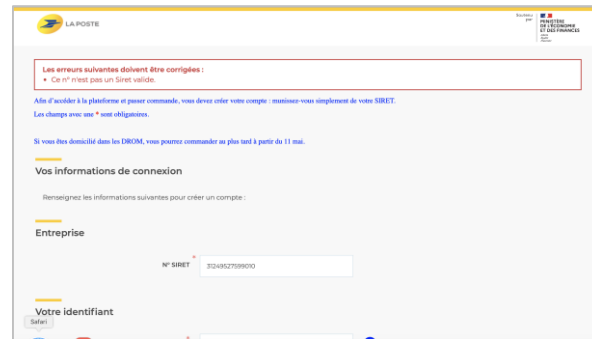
LA POSTE

Soutenu par

MINISTÈRE DE L'ÉCONOMIE ET DES FINANCES

Les erreurs suivantes doivent être corrigées :
• Ce n° n'est pas un Siret valide.

Afin d'accéder à la plateforme et passer commande, vous devez créer votre compte : munissez-vous simplement de votre SIRET.

Les champs avec une * sont obligatoires.

Si vous êtes domicilié dans les DROM, vous pourrez commander au plus tard à partir du 11 mai.

Vos informations de connexion

Renseignez les informations suivantes pour créer un compte :

Entreprise

N° SIRET * 31249527599010

Votre identifiant

Safari